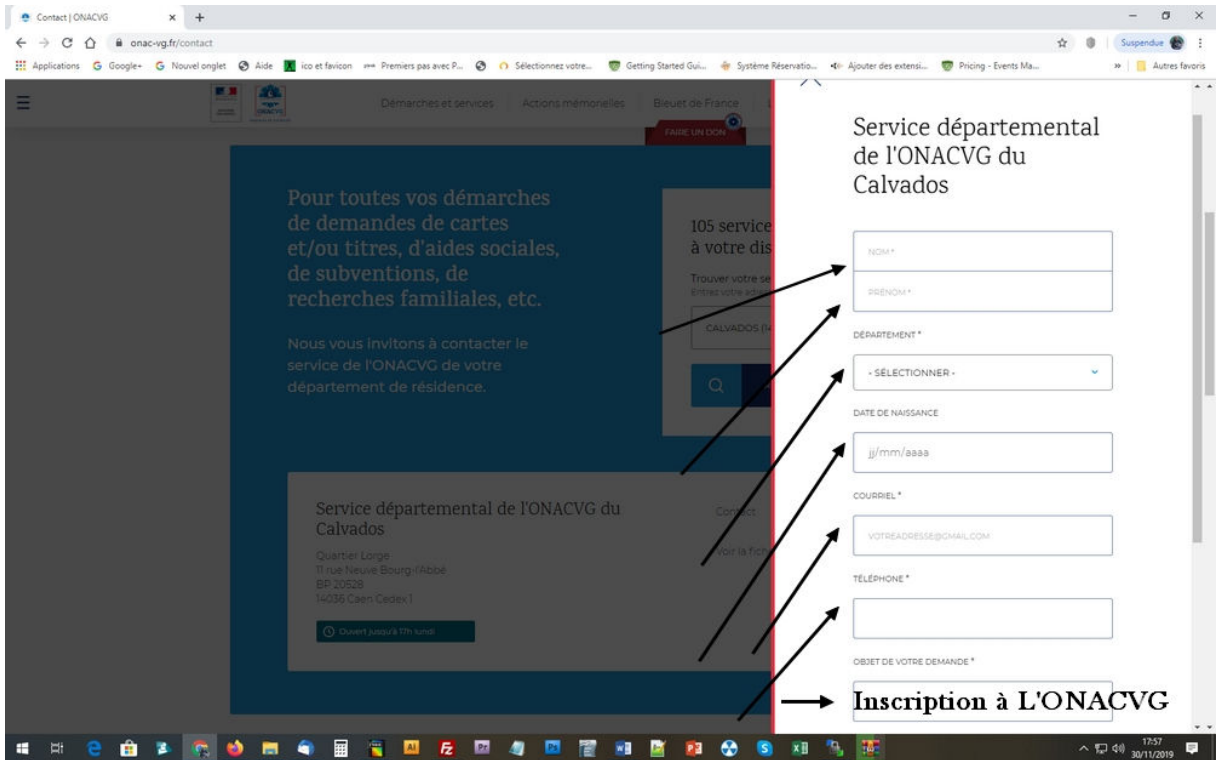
Contact | ONACVG × +

onac-vg.fr/contact

Applications Google+ Nouvel onglet Aide ico et favicon Premiers pas avec P... Sélectionnez votre... Getting Started Gui... Système Réservatio... Ajouter des extensi... Pricing - Events Ma... » Autres favoris

Suspendue

Démarches et services Actions mémorielles Bleuet de France

FAIRE UN DON

Pour toutes vos démarches de demandes de cartes et/ou titres, d'aides sociales, de subventions, de recherches familiales, etc.

Nous vous invitons à contacter le service de l'ONACVG de votre département de résidence.

105 service à votre dis

Trouver votre se
Entrez votre adr

CALVADOS (1

Service départemental de l'ONACVG du Calvados

Quartier Lorge
11 rue Neuve Bourg-l'Abbé
BP 20528
14036 Caen Cedex 1

Ouvert jusqu'à 17h lundi

Contact

Voir la fich

Service départemental de l'ONACVG du Calvados

NOM *

PRÉNOM *

DÉPARTEMENT *

- SÉLECTIONNER -

DATE DE NAISSANCE

jj/mm/aaaa

COURRIEL *

VOTREADRESSE@GMAIL.COM

TÉLÉPHONE *

OBJET DE VOTRE DEMANDE *

Inscription à L'ONACVG

17:57
30/11/2019